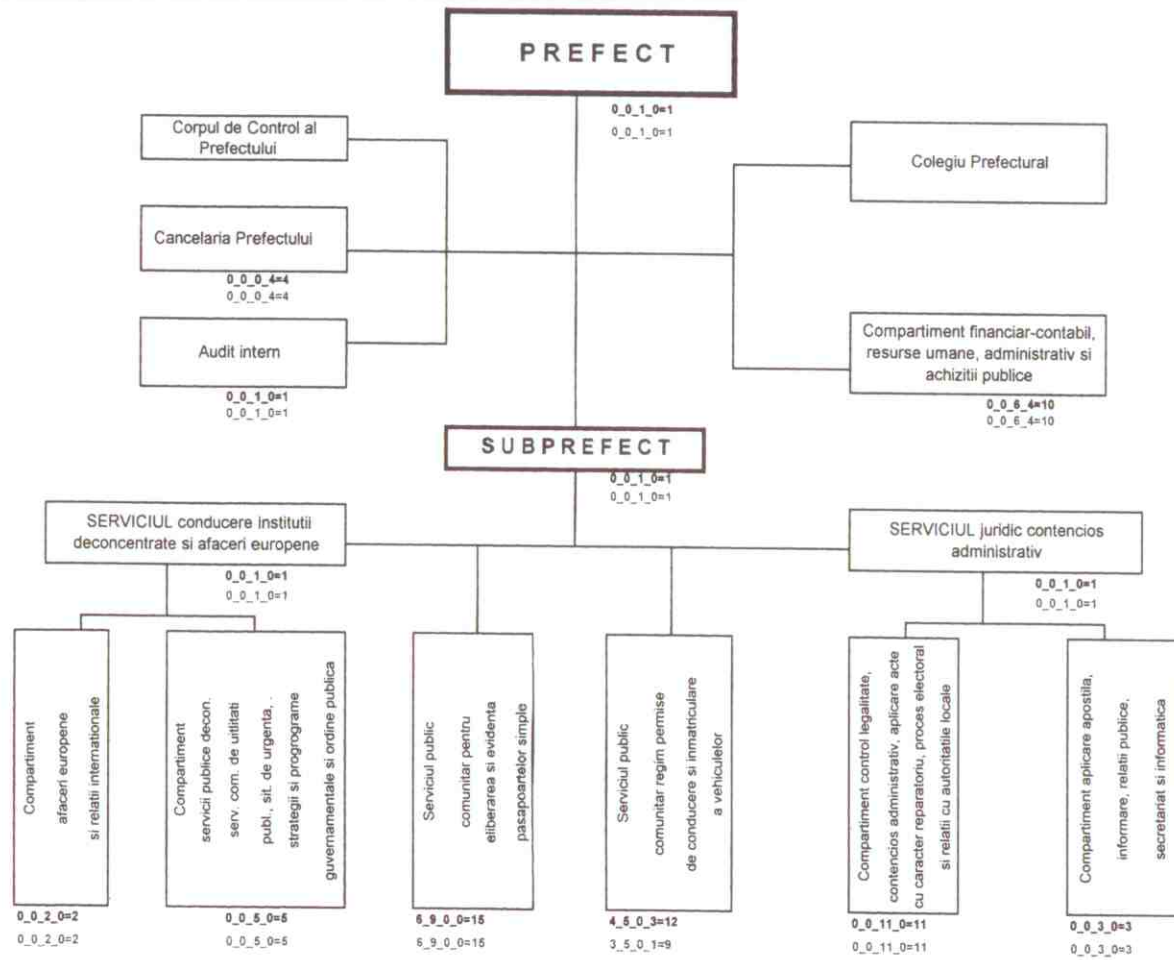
PREFECT

0_0_1_0=1
0_0_1_0=1

Corpul de Control al Prefectului

Cancelaria Prefectului

0_0_0_4=4
0_0_0_4=4

Audit intern

0_0_1_0=1
0_0_1_0=1

Colegiu Prefectural

Compartiment financiar-contabil, resurse umane, administrativ si achizitii publice

0_0_6_4=10
0_0_6_4=10

SUBPREFECT

0_0_1_0=1
0_0_1_0=1

SERVICIUL conducere institutii deconcentrate si afaceri europene

0_0_1_0=1
0_0_1_0=1

SERVICIUL juridic contencios administrativ

0_0_1_0=1
0_0_1_0=1

Compartiment afaceri europene si relatii internationale

0_0_2_0=2
0_0_2_0=2

Compartiment servicii publice decon. serv. com. de utilitati publ., sit. de urgenta, . strategii si progrograme guvernamentale si ordine publica

0_0_5_0=5
0_0_5_0=5

Serviciul public comunitar pentru eliberarea si evidenta pasapoartelor simple

6_9_0_0=15
6_9_0_0=15

Serviciul public comunitar regim permise de conducere si inmatriculare a vehiculelor

4_5_0_3=12
3_5_0_1=9

Compartiment control legalitate, contencios administrativ, aplicare acte cu caracter reparatoriu, proces electoral si relatii cu autoritatile locale

0_0_11_0=11
0_0_11_0=11

Compartiment aplicare apostila, informare, relatii publice, secretariat si informatica

0_0_3_0=3
0_0_3_0=3